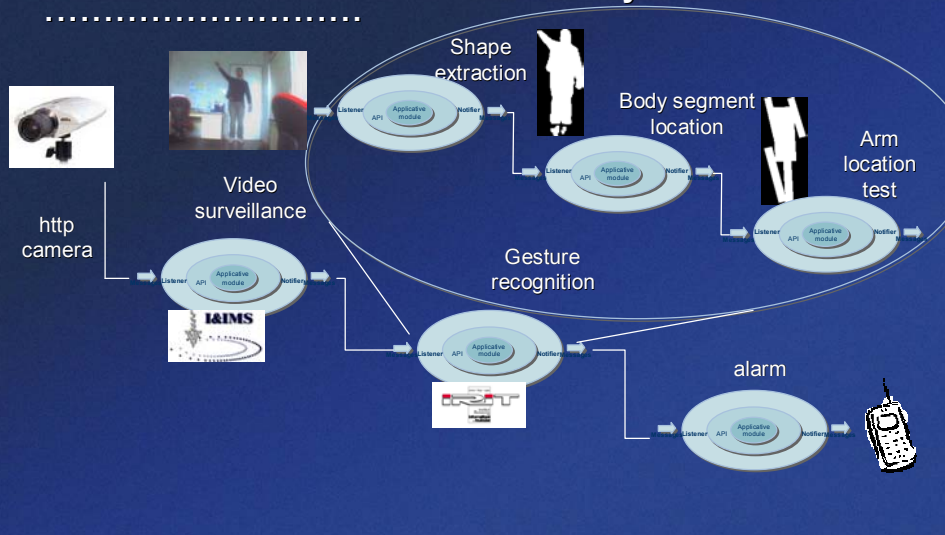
Shape extraction

Body segment location

Arm location test

Listener API Applicative module Notifier

Listener API Applicative module Notifier

Listener API Applicative module Notifier

Video surveillance

http camera

Listener API Applicative module Notifier

I&IMS

Gesture recognition

Listener API Applicative module Notifier

IRIT

alarm

Listener API Applicative module Notifier